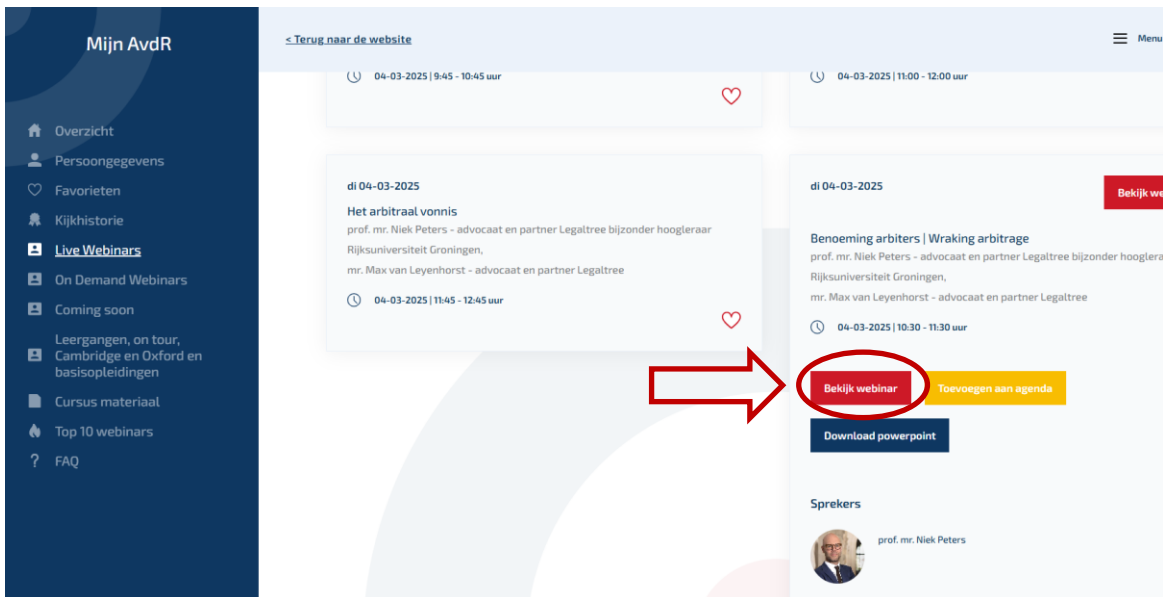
Mijn AvdR

Overzicht
Persoongegevens
Favorieten
Kijkhistorie
Live Webinars
On Demand Webinars
Coming soon
Leergangen, on tour, Cambridge en Oxford en basisopleidingen
Cursus materiaal
Top 10 webinars
FAQ

< Terug naar de website

Menu

04-03-2025 | 9:45 - 10:45 uur

04-03-2025 | 11:00 - 12:00 uur

di 04-03-2025

Het arbitraal vonnis

prof. mr. Niek Peters - advocaat en partner Legaltree bijzonder hoogleraar Rijksuniversiteit Groningen,

mr. Max van Leyenhorst - advocaat en partner Legaltree

04-03-2025 | 11:45 - 12:45 uur

di 04-03-2025

Bekijk we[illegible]

Benoeming arbiters | Wraking arbitrage

prof. mr. Niek Peters - advocaat en partner Legaltree bijzonder hooglera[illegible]

Rijksuniversiteit Groningen,

mr. Max van Leyenhorst - advocaat en partner Legaltree

04-03-2025 | 10:30 - 11:30 uur

Bekijk webinar

Toevoegen aan agenda

Download powerpoint

Sprekers

prof. mr. Niek Peters